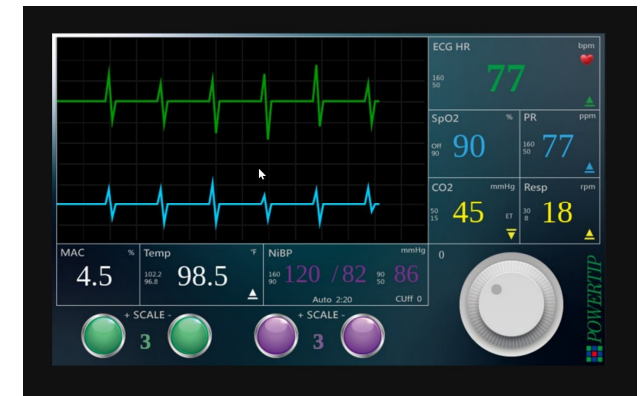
ECG HR
bpm
160
50
77

SpO2
%
Off
90
90

PR
ppm
160
50
77

CO2
mmHg
50
15
45
ET

Resp
rpm
30
8
18

MAC
%
4.5

Temp
°F
102.2
96.8
98.5

NiBP
mmHg
160
90
120 / 82
90
50
86
Auto 2:20
Cuff 0

0

+ SCALE -
3

+ SCALE -
3

POWERTIP